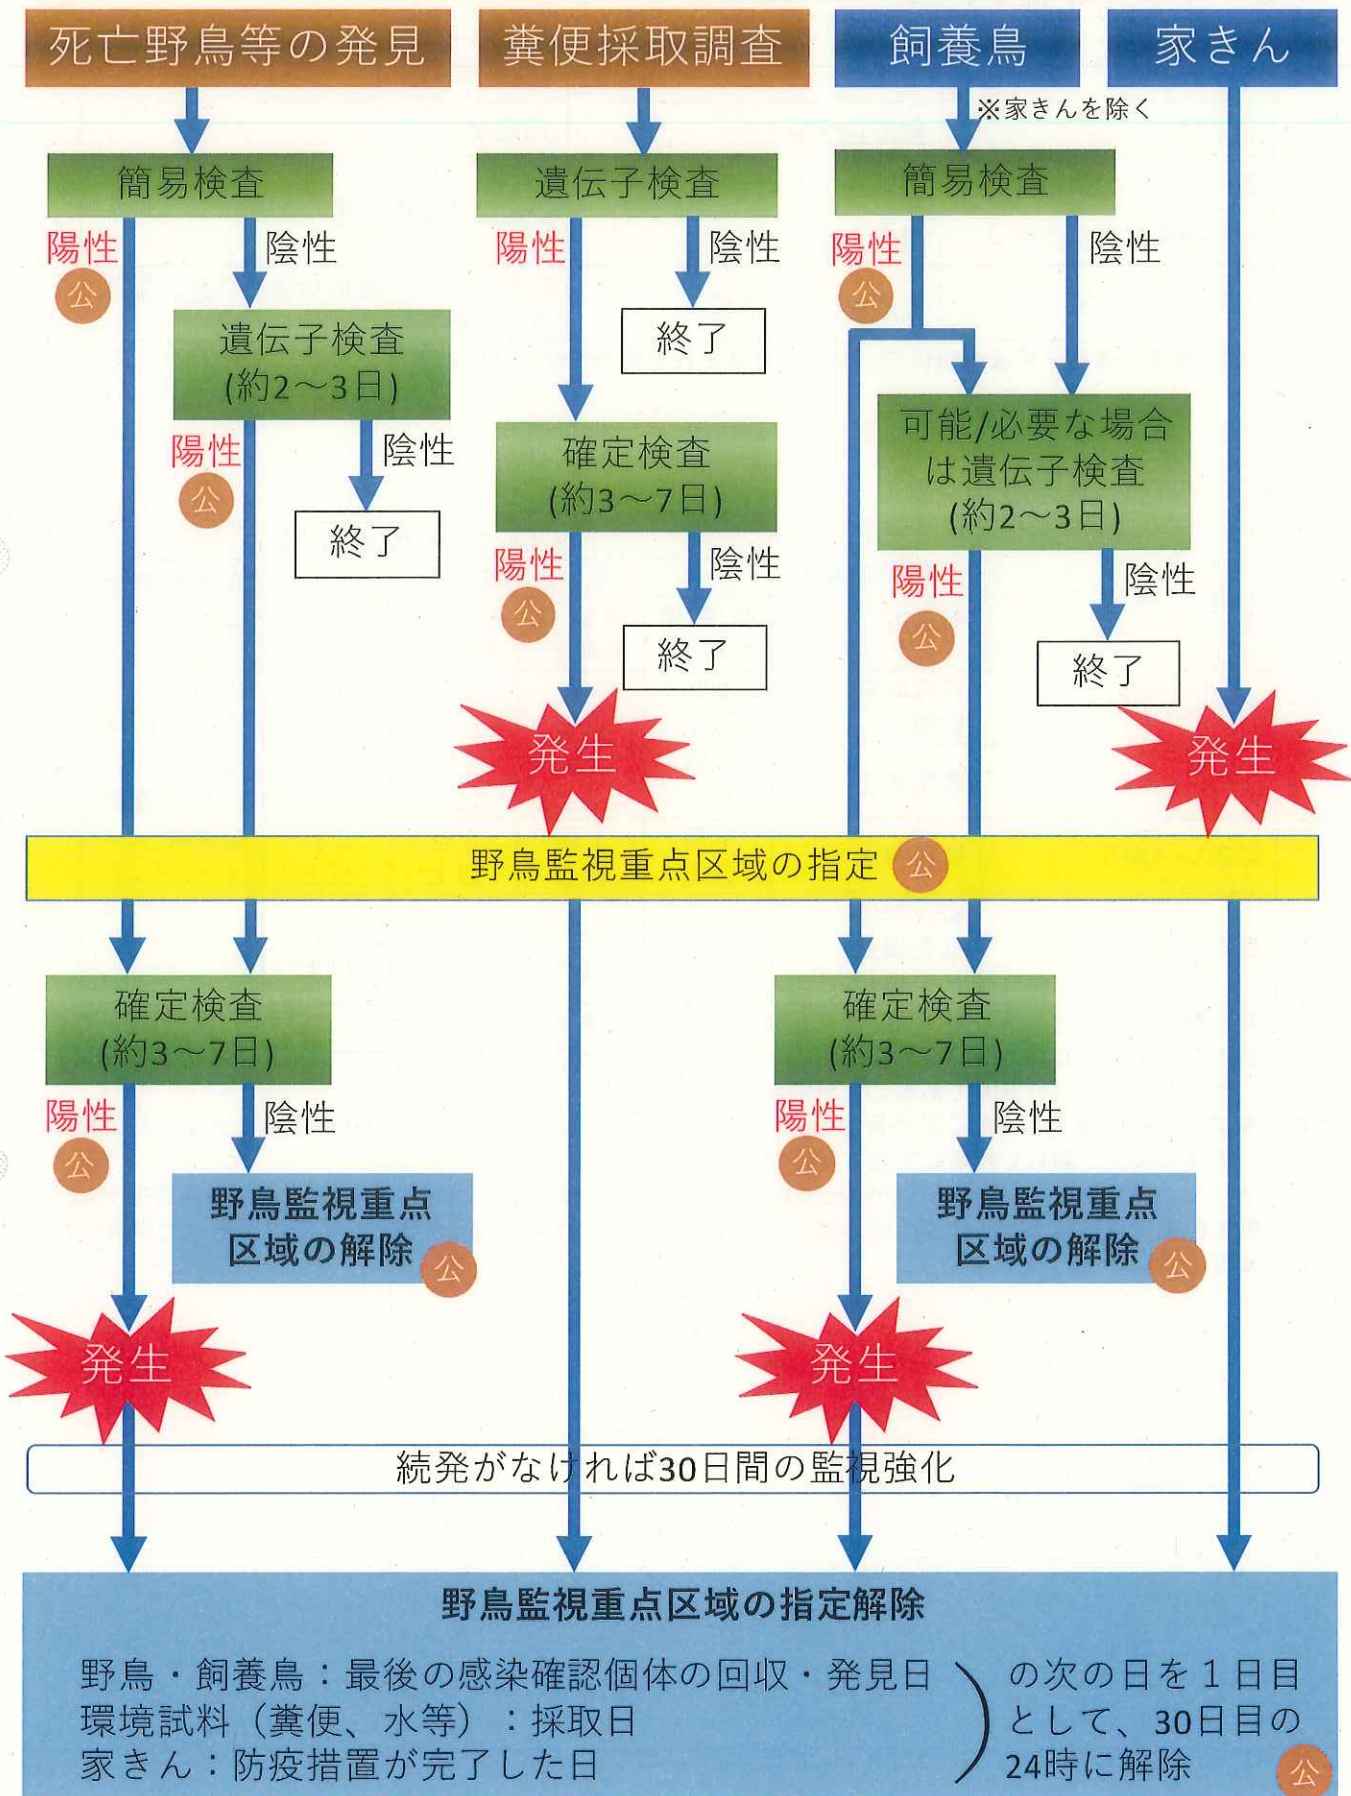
死亡野鳥等の発見

糞便採取調査

飼養鳥

家きん

※家きんを除く

簡易検査

陽性
公

陰性

遺伝子検査
(約2～3日)

陽性
公

陰性

終了

遺伝子検査

陽性

陰性

終了

確定検査
(約3～7日)

陽性
公

陰性

終了

発生

簡易検査

陽性
公

陰性

可能/必要な場合は遺伝子検査
(約2～3日)

陽性
公

陰性

終了

発生

野鳥監視重点区域の指定 公

確定検査
(約3～7日)

陽性
公

陰性

野鳥監視重点区域の解除 公

発生

確定検査
(約3～7日)

陽性
公

陰性

野鳥監視重点区域の解除 公

発生

続発がなければ30日間の監視強化

野鳥監視重点区域の指定解除

野鳥・飼養鳥：最後の感染確認個体の回収・発見日
環境試料（糞便、水等）：採取日
家きん：防疫措置が完了した日

の次の日を1日目として、30日目の24時に解除 公